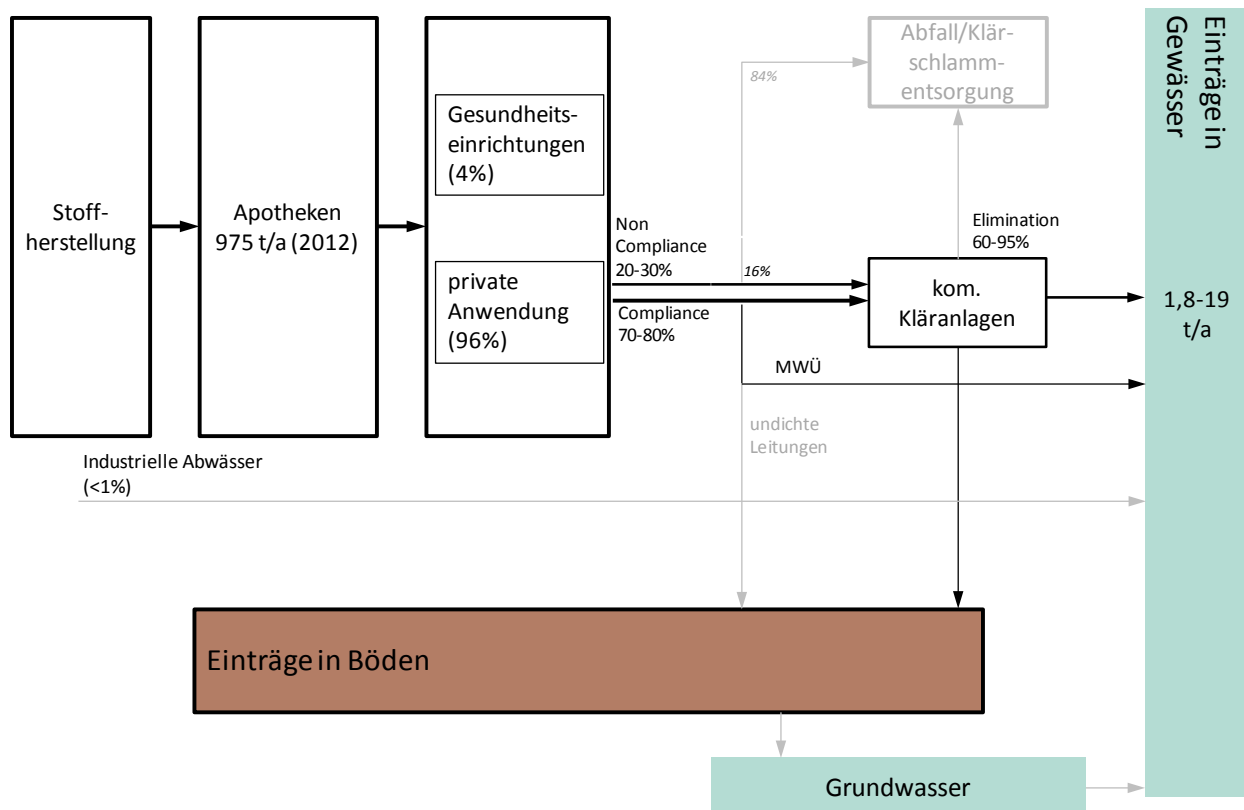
Stoffherstellung

Apotheken
975 t/a (2012)

Gesundheitseinrichtungen
(4%)

private
Anwendung
(96%)

84%

Abfall/Klärschlammentsorgung

Einträge in Gewässer

Non
Compliance
20-30%

16%

Compliance
70-80%

Elimination
60-95%

kom.
Kläranlagen

1,8-19
t/a

MWÜ

undichte
Leitungen

Industrielle Abwässer
(<1%)

Einträge in Böden

Grundwasser